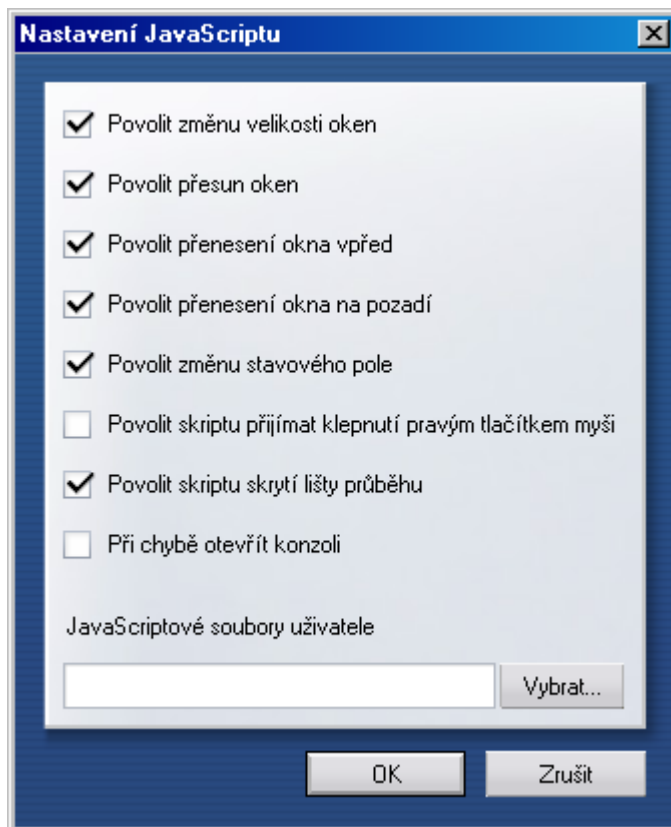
Nastavení JavaScriptu

Povolit změnu velikosti oken

Povolit přesun oken

Povolit přenesení okna vpřed

Povolit přenesení okna na pozadí

Povolit změnu stavového pole

Povolit skriptu přijímat klepnutí pravým tlačítkem myši

Povolit skriptu skrytí lišty průběhu

Při chybě otevřít konzoli

JavaScriptové soubory uživatele

Vybrat...

OK

Zrušit